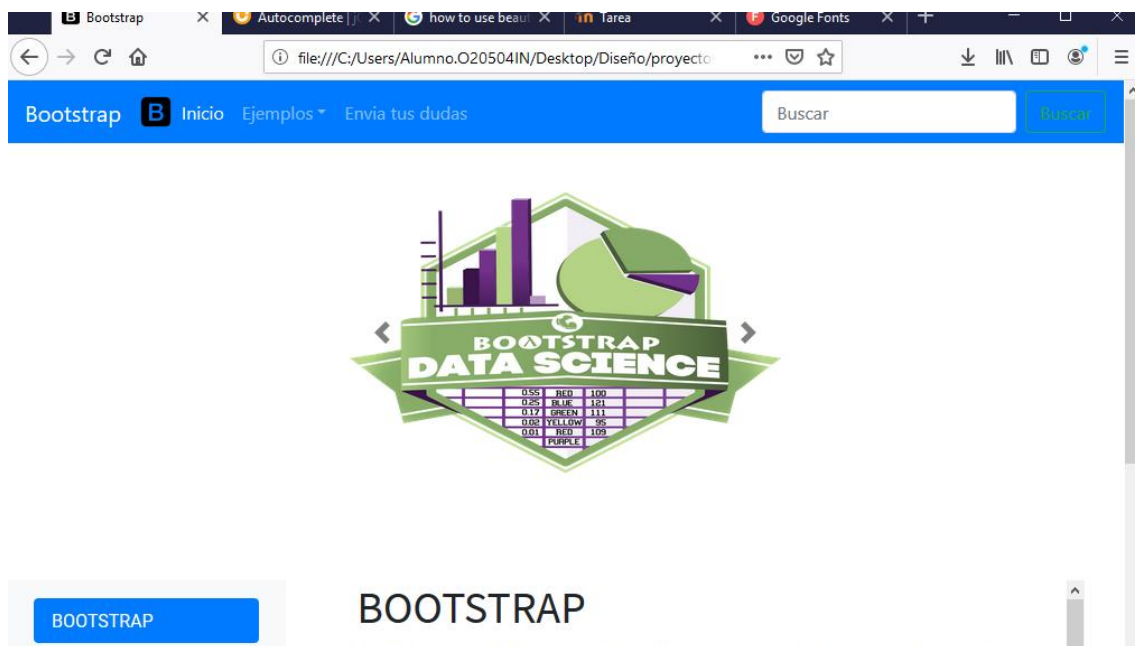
Bootstrap
Autocomplete | jQ
how to use beaut
Tarea
Google Fonts

file:///C:/Users/Alumno.O20504IN/Desktop/Diseño/proyecto

Bootstrap Inicio Ejemplos Envia tus dudas
Buscar
Buscar

BOOTSTRAP
DATA SCIENCE

| 0.55 | RED | 100 |
|---|---|---|
| 0.25 | BLUE | 121 |
| 0.17 | GREEN | 111 |
| 0.02 | YELLOW | 95 |
| 0.01 | RED | 109 |
| | PURPLE | |

BOOTSTRAP

BOOTSTRAP